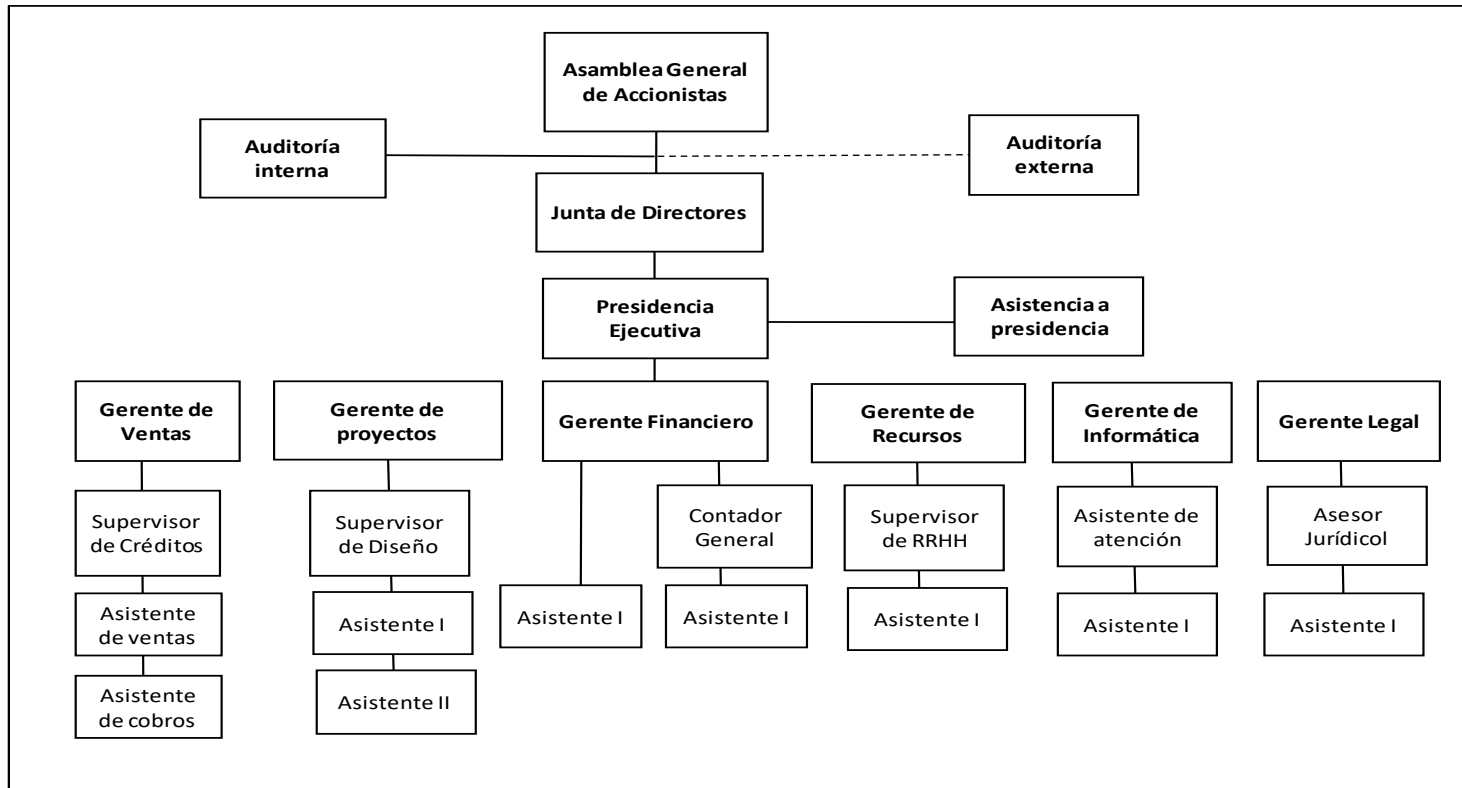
Asamblea General de Accionistas

Auditoría interna

Auditoría externa

Junta de Directores

Presidencia Ejecutiva

Asistencia a presidencia

Gerente de Ventas

Supervisor de Créditos

Asistente de ventas

Asistente de cobros

Gerente de proyectos

Supervisor de Diseño

Asistente I

Asistente II

Gerente Financiero

Asistente I

Contador General

Asistente I

Gerente de Recursos

Supervisor de RRHH

Asistente I

Gerente de Informática

Asistente de atención

Asistente I

Gerente Legal

Asesor Jurídicol

Asistente I